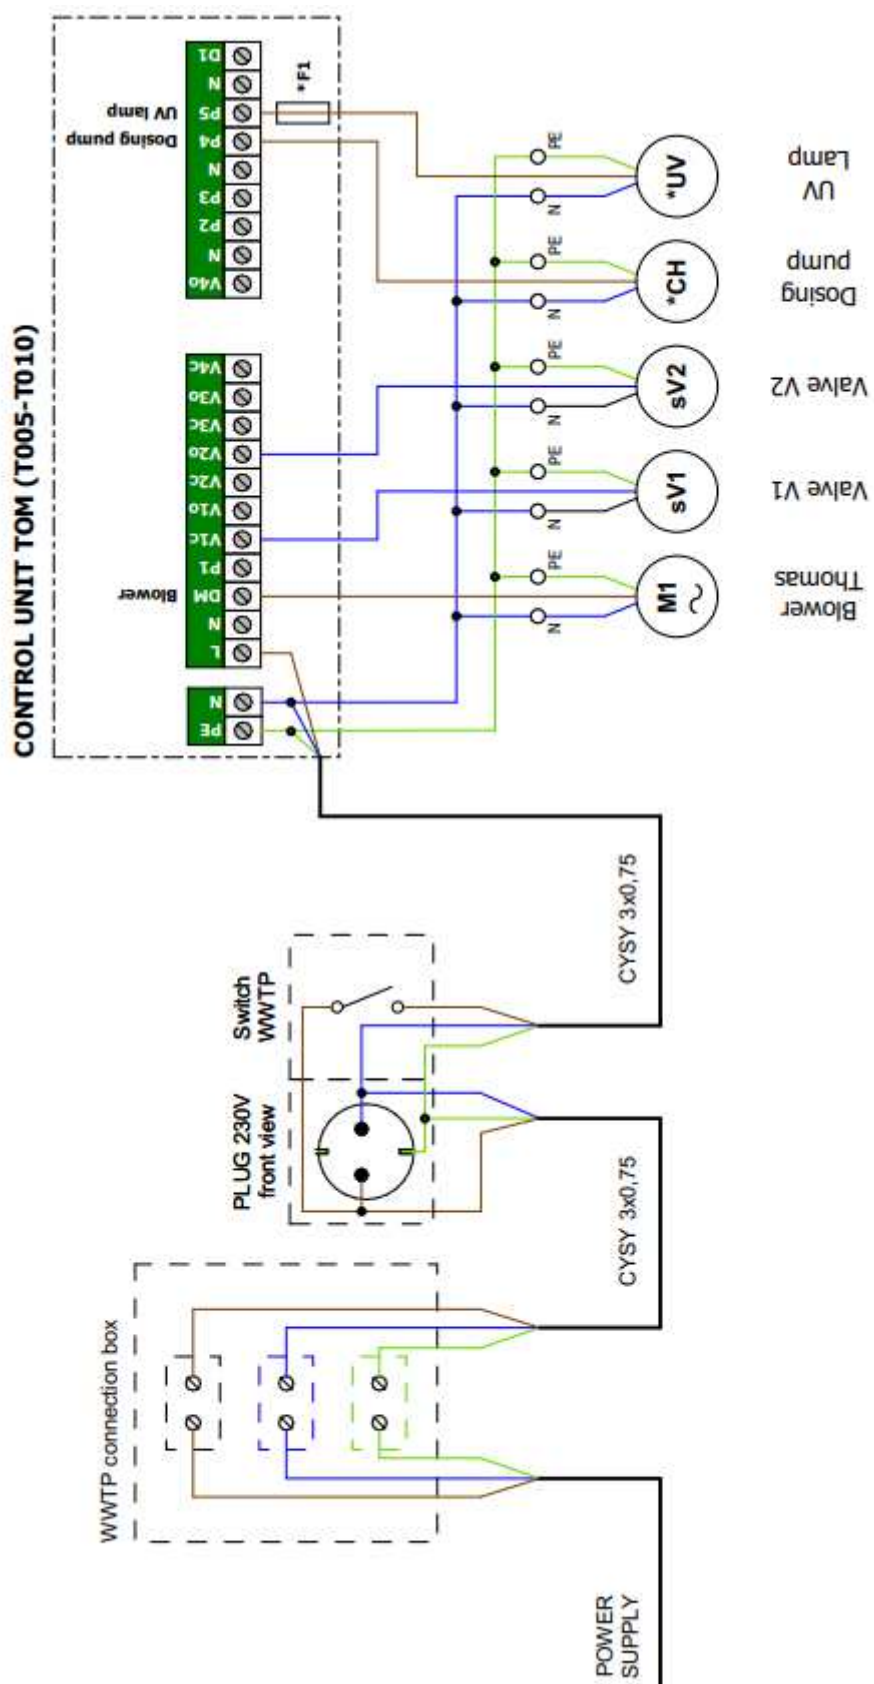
CONTROL UNIT TOM (T005-T010)

PE
N
L
N
DM
P1
V1c
V1o
V2c
V2o
V3c
V3o
V4c
V4o
N
P2
P3
N
P4
P5
N
D1

Blower
Dosing pump
UV lamp
*F1

N PE
M1
Blower Thomas

N PE
sV1
Valve V1

N PE
sV2
Valve V2

N PE
*CH
Dosing pump

N PE
*UV
UV Lamp

CYSY 3x0,75

Switch WWTP

PLUG 230V front view

CYSY 3x0,75

WWTP connection box

POWER SUPPLY